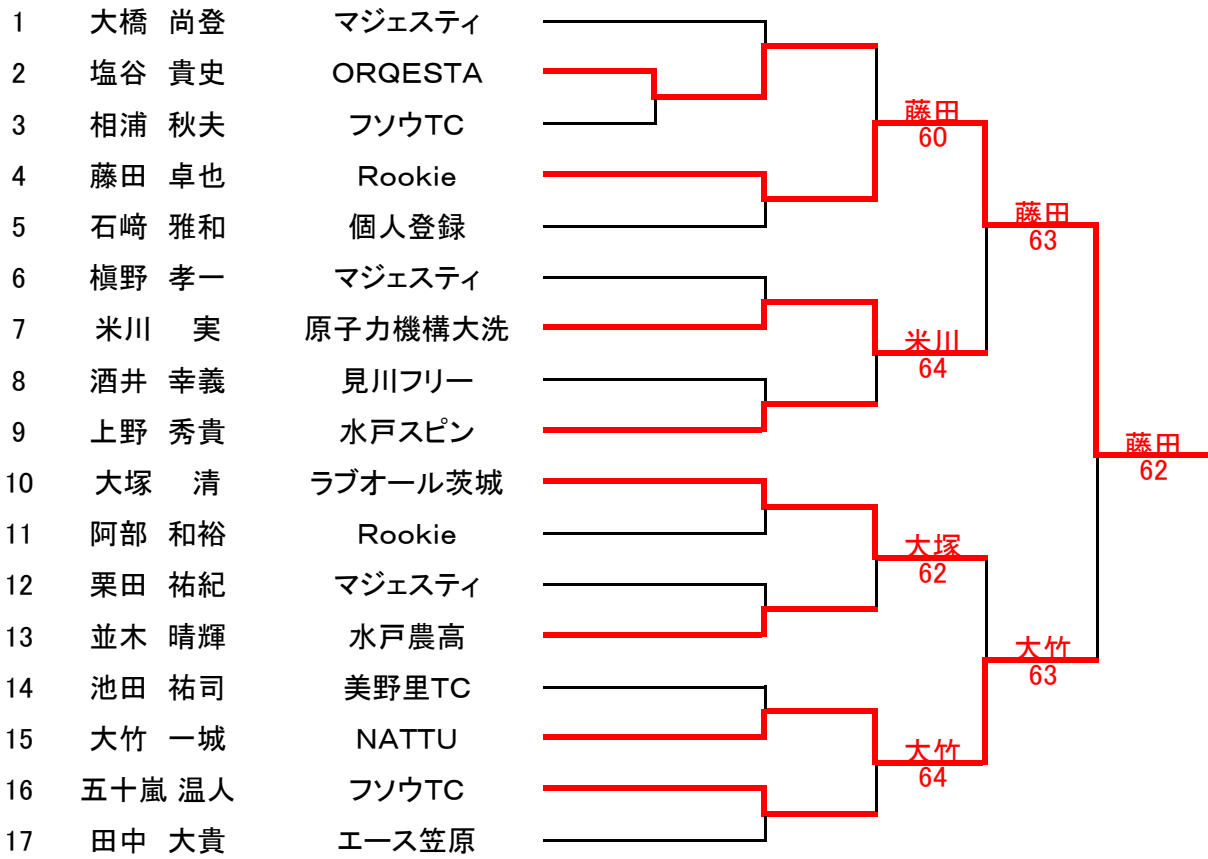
| | | |
|---|---|---|
| 1 | 大橋 尚登 | マジェスティ |
| 2 | 塩谷 貴史 | ORQESTA |
| 3 | 相浦 秋夫 | フソウTC |
| 4 | 藤田 卓也 | Rookie |
| 5 | 石﨑 雅和 | 個人登録 |
| 6 | 槇野 孝一 | マジェスティ |
| 7 | 米川 実 | 原子力機構大洗 |
| 8 | 酒井 幸義 | 見川フリー |
| 9 | 上野 秀貴 | 水戸スピン |
| 10 | 大塚 清 | ラブオール茨城 |
| 11 | 阿部 和裕 | Rookie |
| 12 | 栗田 祐紀 | マジェスティ |
| 13 | 並木 晴輝 | 水戸農高 |
| 14 | 池田 祐司 | 美野里TC |
| 15 | 大竹 一城 | NATTU |
| 16 | 五十嵐 温人 | フソウTC |
| 17 | 田中 大貴 | エース笠原 |

藤田
60

米川
64

大塚
62

大竹
64

藤田
63

大竹
63

藤田
62